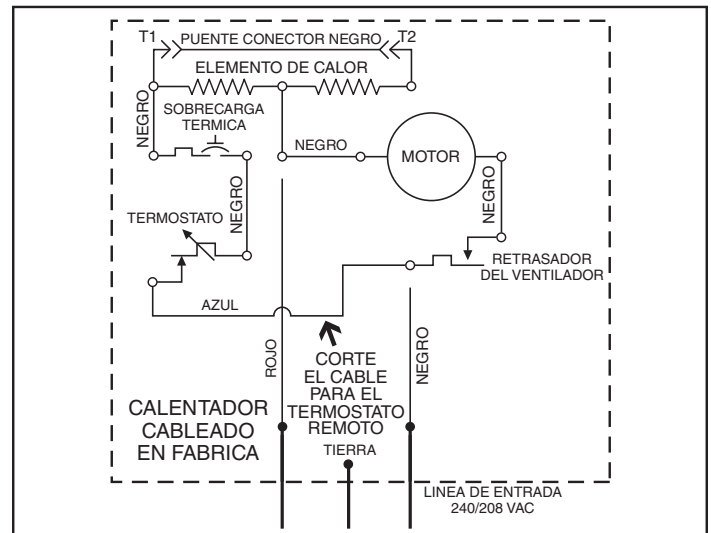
T1
PUENTE CONECTOR NEGRO
T2
ELEMENTO DE CALOR
SOBRECARGA TERMICA
NEGRO
NEGRO
MOTOR
NEGRO
TERMOSTATO
NEGRO
RETRASADOR DEL VENTILADOR
AZUL
ROJO
CORTE EL CABLE PARA EL TERMOSTATO REMOTO
NEGRO
CALENTADOR CABLEADO EN FABRICA
TIERRA
LINEA DE ENTRADA 240/208 VAC